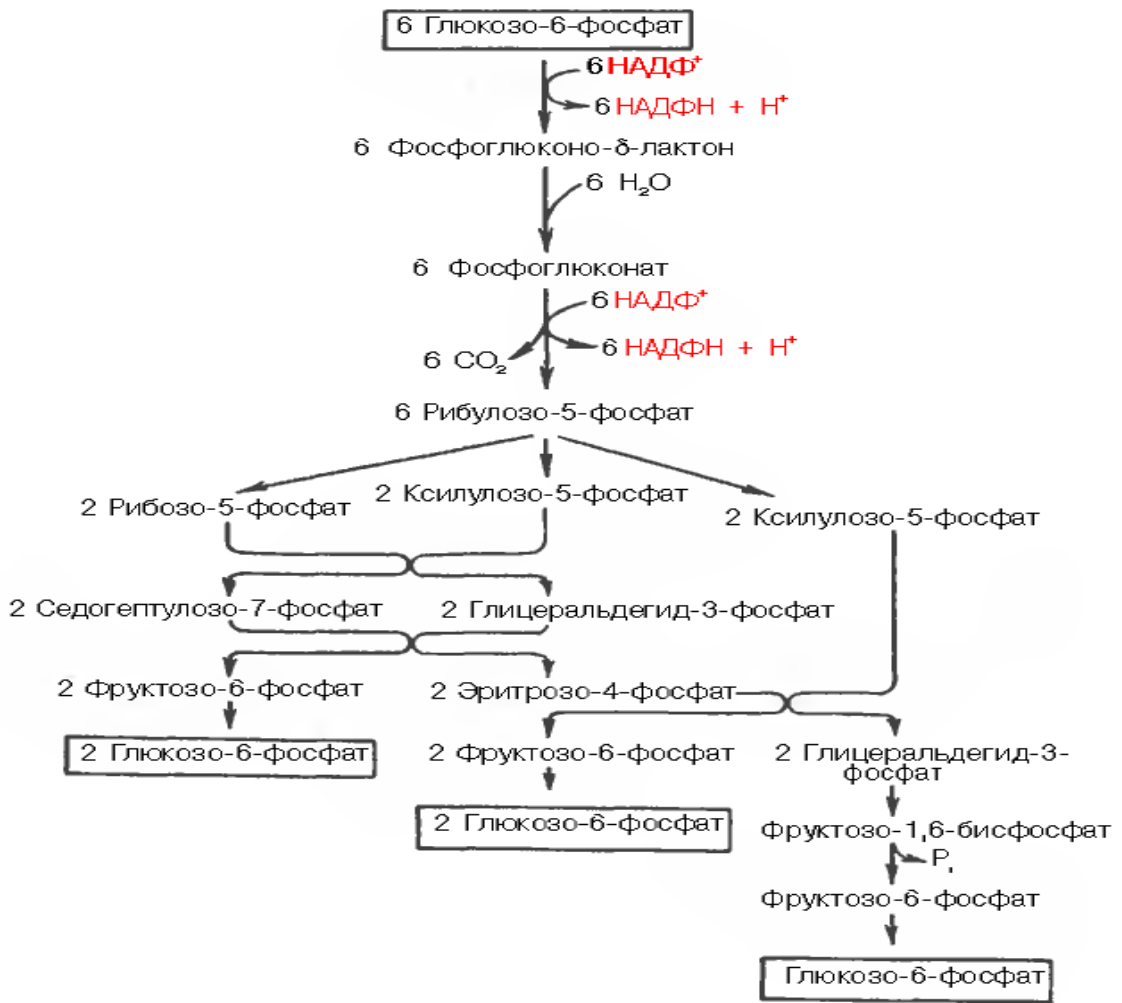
6 Глюкозо-6-фосфат

6 НАДФ$^+$

6 НАДФН + Н$^+$

6 Фосфоглюконо-δ-лактон

6 $H_2O$

6 Фосфоглюконат

6 НАДФ$^+$

6 $CO_2$

6 НАДФН + Н$^+$

6 Рибулозо-5-фосфат

2 Рибозо-5-фосфат

2 Ксилулозо-5-фосфат

2 Ксилулозо-5-фосфат

2 Седогептулозо-7-фосфат

2 Глицеральдегид-3-фосфат

2 Фруктозо-6-фосфат

2 Эритрозо-4-фосфат

2 Глюкозо-6-фосфат

2 Фруктозо-6-фосфат

2 Глицеральдегид-3-фосфат

2 Глюкозо-6-фосфат

Фруктозо-1,6-бисфосфат

$P_i$

Фруктозо-6-фосфат

Глюкозо-6-фосфат